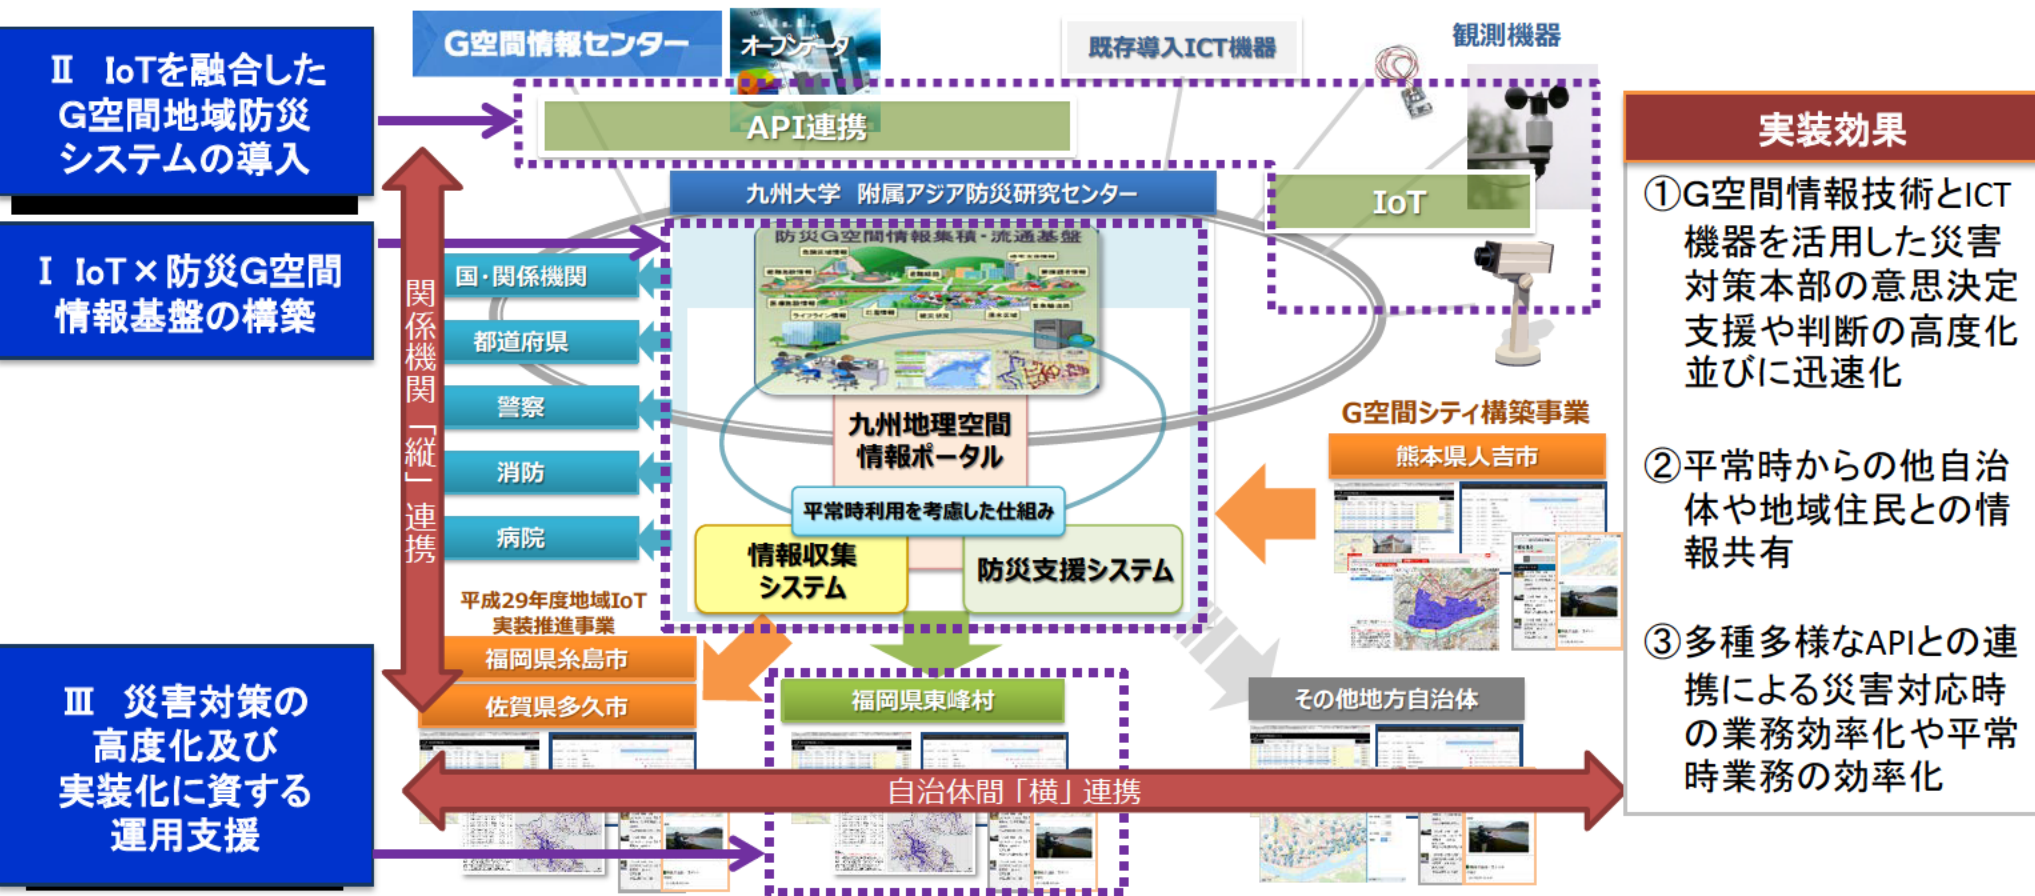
Ⅱ IoTを融合した G空間地域防災 システムの導入

Ⅰ IoT×防災G空間 情報基盤の構築

Ⅲ 災害対策の 高度化及び 実装化に資する 運用支援

G空間情報センター

オープンデータ

既存導入ICT機器

観測機器

API連携

IoT

九州大学 附属アジア防災研究センター

防災G空間情報集積・流通基盤

関係機関「縦」連携

国・関係機関

都道府県

警察

消防

病院

九州地理空間 情報ポータル

平常時利用を考慮した仕組み

情報収集 システム

防災支援システム

平成29年度地域IoT 実装推進事業

福岡県糸島市

佐賀県多久市

福岡県東峰村

その他地方自治体

G空間シティ構築事業

熊本県人吉市

自治体間「横」連携

実装効果

①G空間情報技術とICT機器を活用した災害対策本部の意思決定支援や判断の高度化並びに迅速化

②平常時からの他自治体や地域住民との情報共有

③多種多様なAPIとの連携による災害対応時の業務効率化や平常時業務の効率化